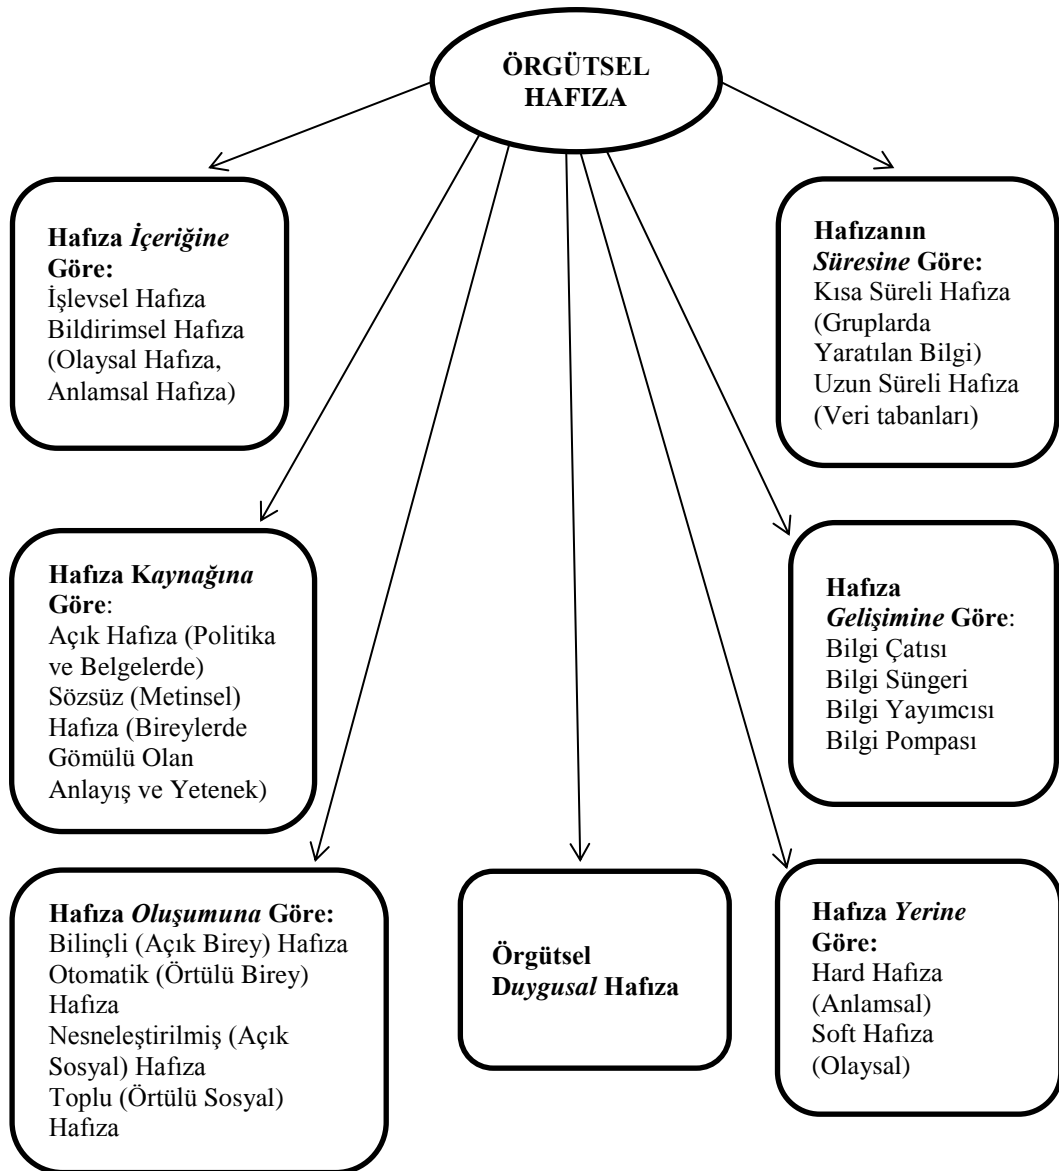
ÖRGÜTSEL HAFIZA

Hafıza İçeriğine Göre:
İşlevsel Hafıza
Bildirimsel Hafıza (Olaysal Hafıza, Anlamsal Hafıza)

Hafızanın Süresine Göre:
Kısa Süreli Hafıza (Gruplarda Yaratılan Bilgi)
Uzun Süreli Hafıza (Veri tabanları)

Hafıza Kaynağına Göre:
Açık Hafıza (Politika ve Belgelerde)
Sözsüz (Metinsel) Hafıza (Bireylerde Gömülü Olan Anlayış ve Yetenek)

Hafıza Gelişimine Göre:
Bilgi Çatısı
Bilgi Süngeri
Bilgi Yayımcısı
Bilgi Pompası

Hafıza Oluşumuna Göre:
Bilinçli (Açık Birey) Hafıza
Otomatik (Örtülü Birey) Hafıza
Nesneleştirilmiş (Açık Sosyal) Hafıza
Toplu (Örtülü Sosyal) Hafıza

Örgütsel Duygusal Hafıza

Hafıza Yerine Göre:
Hard Hafıza (Anlamsal)
Soft Hafıza (Olaysal)